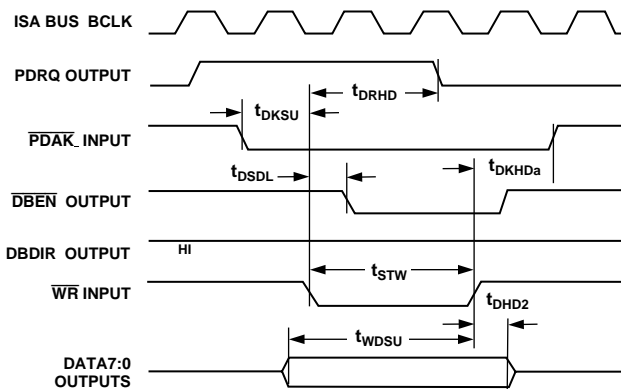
ISA BUS BCLK

PDRQ OUTPUT

$t_{DRHD}$

$t_{DKSU}$

$\overline{PDAK}$ INPUT

$t_{DSDL}$

$t_{DKHDa}$

$\overline{DBEN}$ OUTPUT

DBDIR OUTPUT

HI

$t_{STW}$

$\overline{WR}$ INPUT

$t_{DHD2}$

$t_{WDSU}$

DATA7:0 OUTPUTS